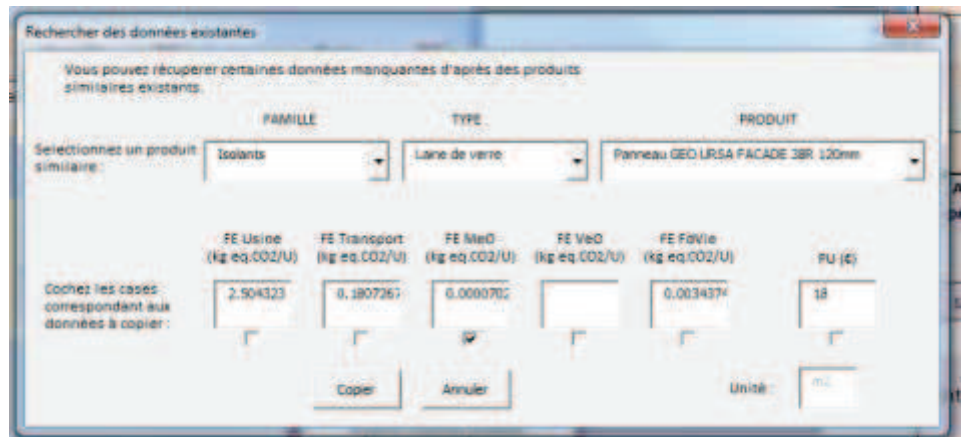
Rechercher des données existantes

Vous pouvez récuperer certaines données manquantes d'après des produits similaires existants.

FAMILLE

TYPE

PRODUIT

Selectionnez un produit similaire :

Isolants

Laine de verre

Panneau GEO URSA FACADE 38R 120mm

FE Usine (kg eq.CO2/U)

FE Transport (kg eq.CO2/U)

FE MeO (kg eq.CO2/U)

FE VeO (kg eq.CO2/U)

FE FdVie (kg eq.CO2/U)

PU (€)

Cochez les cases correspondant aux données à copier :

2.504323

0.1807267

0.0000702

0.0034374

18

Copier

Annuler

Unité :

m2